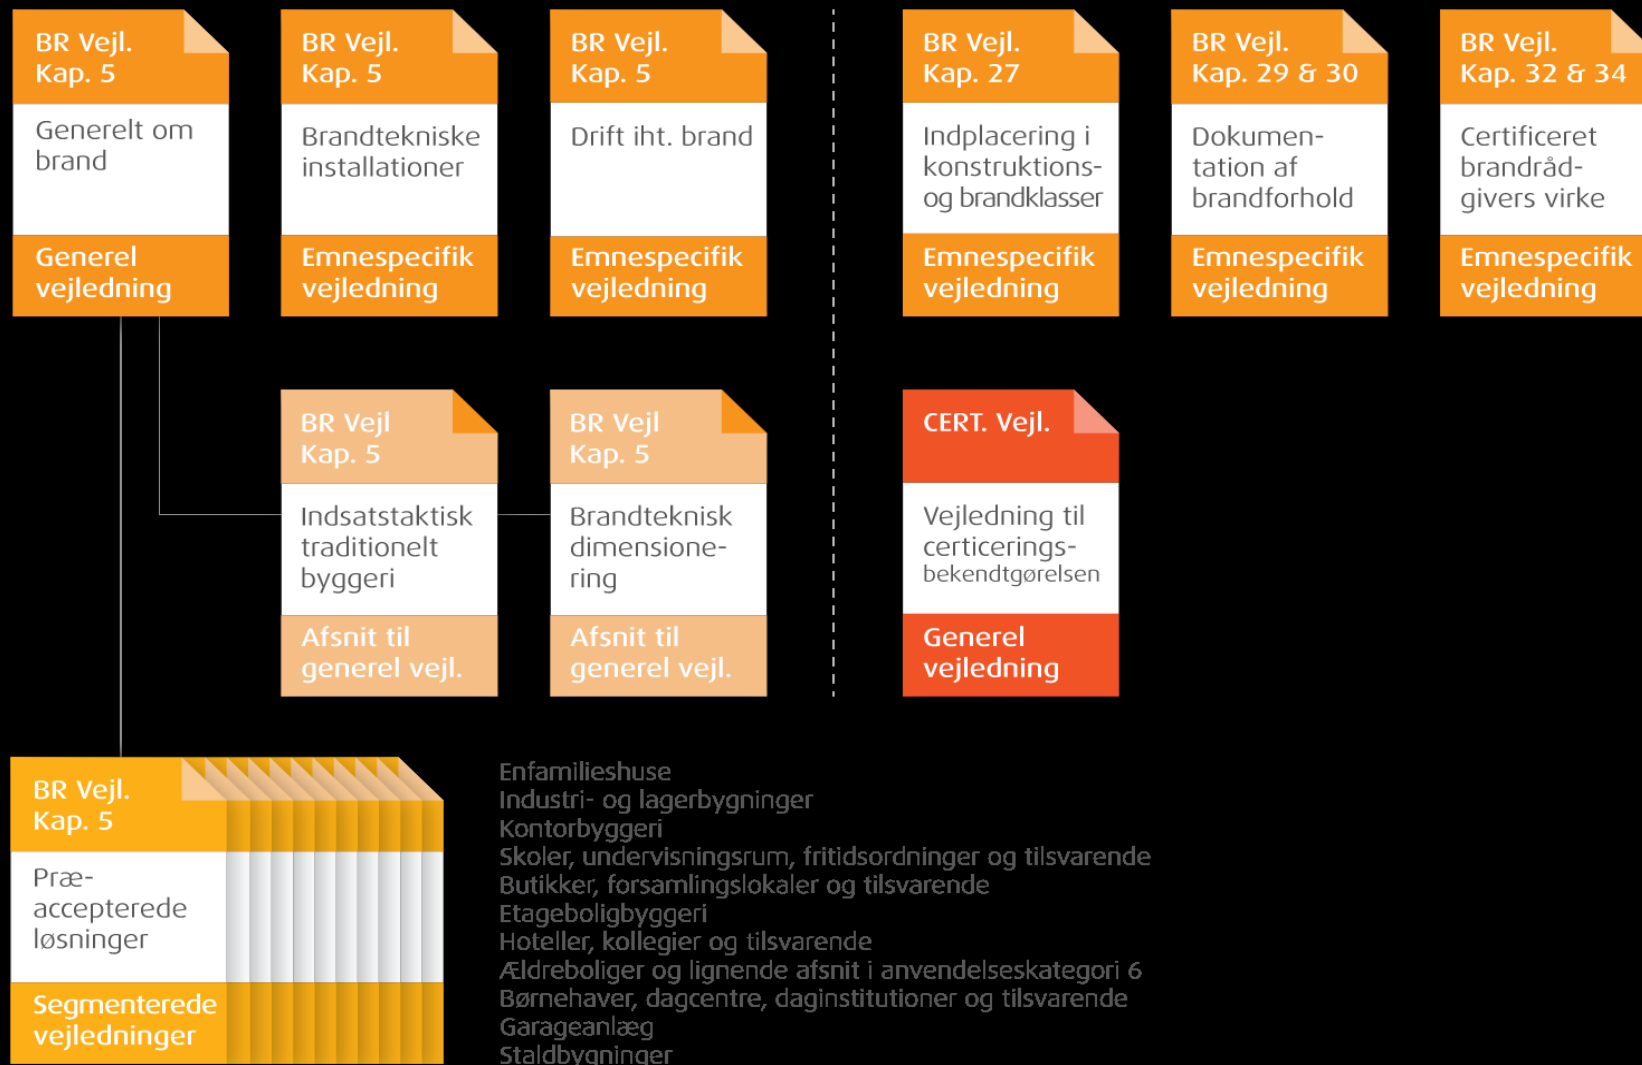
BR Vejl. Kap. 5

Generelt om brand

Generel vejledning

BR Vejl. Kap. 5

Brandtekniske installationer

Emnespecifik vejledning

BR Vejl. Kap. 5

Drift iht. brand

Emnespecifik vejledning

BR Vejl. Kap. 27

Indplacering i konstruktions- og brandklasser

Emnespecifik vejledning

BR Vejl. Kap. 29 & 30

Dokumentation af brandforhold

Emnespecifik vejledning

BR Vejl. Kap. 32 & 34

Certificeret brandrådgivers virke

Emnespecifik vejledning

BR Vejl Kap. 5

Indsatstaktisk traditionelt byggeri

Afsnit til generel vejl.

BR Vejl Kap. 5

Brandteknisk dimensionering

Afsnit til generel vejl.

CERT. Vejl.

Vejledning til certicerings-bekendtgørelsen

Generel vejledning

BR Vejl. Kap. 5

Præ-accepterede løsninger

Segmenterede vejledninger

Enfamilieshuse
Industri- og lagerbygninger
Kontorbyggeri
Skoler, undervisningsrum, fritidsordninger og tilsvarende
Butikker, forsamlingslokaler og tilsvarende
Etageboligbyggeri
Hoteller, kollegier og tilsvarende
Ældreboliger og lignende afsnit i anvendelseskategori 6
Børnehaver, dagcentre, daginstitutioner og tilsvarende
Garageanlæg
Staldbygninger